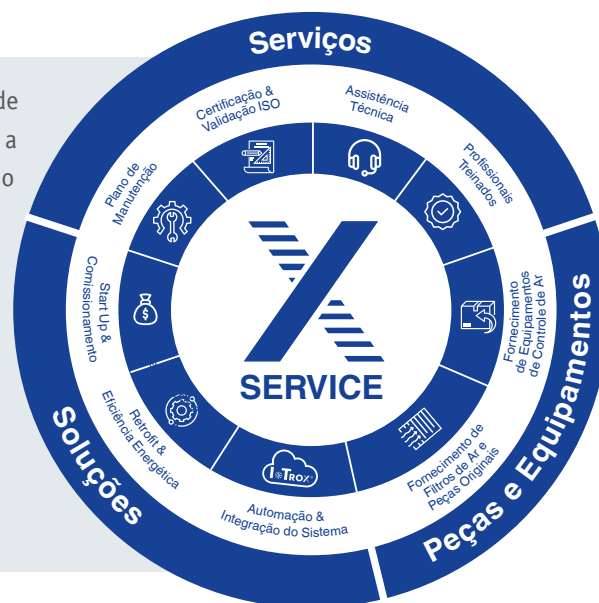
de
a
o

Serviços

Certificação & Validação ISO

Assistência Técnica

Profissionais Treinados

Fornecimento de Equipamentos de Controle de Ar

Fornecimento de Filtros de Ar e Peças Originais

Automação & Integração do Sistema

Retrofit & Eficiência Energética

Start Up & Comissionamento

Plano de Manutenção

I TROX

SERVICE

Peças e Equipamentos

Soluções